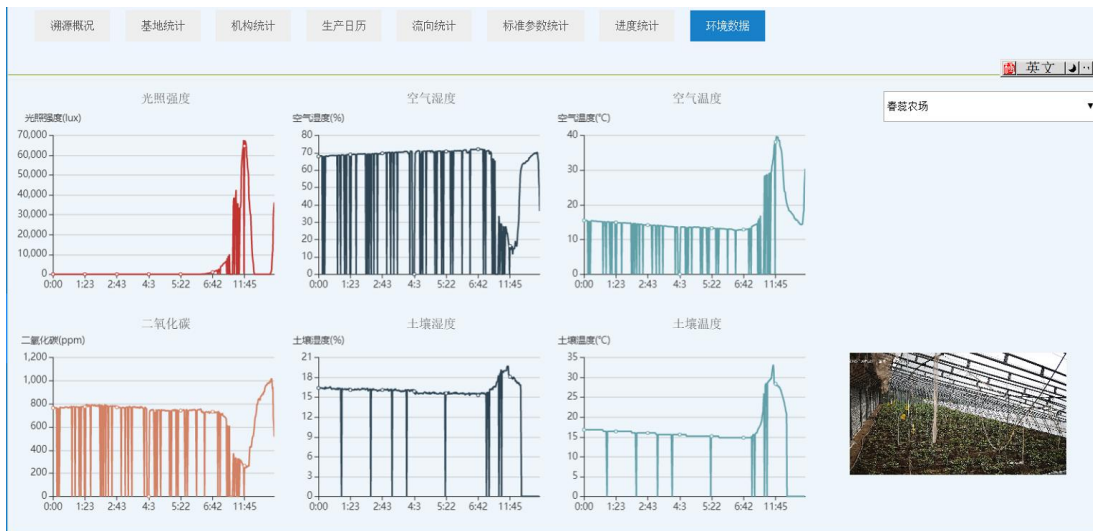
溯源概况 基地统计 机构统计 生产日历 流向统计 标准参数统计 进度统计 环境数据

英文

光照强度
光照强度(lux)
70,000
60,000
50,000
40,000
30,000
20,000
10,000
0
0:00 1:23 2:43 4:3 5:22 6:42 11:45

空气湿度
空气湿度(%)
80
70
60
50
40
30
20
10
0
0:00 1:23 2:43 4:3 5:22 6:42 11:45

空气温度
空气温度(℃)
40
30
20
10
0
0:00 1:23 2:43 4:3 5:22 6:42 11:45

春蕾农场

二氧化碳
二氧化碳(ppm)
1,200
1,000
800
600
400
200
0
0:00 1:23 2:43 4:3 5:22 6:42 11:45

土壤湿度
土壤湿度(%)
21
18
15
12
9
6
3
0
0:00 1:23 2:43 4:3 5:22 6:42 11:45

土壤温度
土壤温度(℃)
35
30
25
20
15
10
5
0
0:00 1:23 2:43 4:3 5:22 6:42 11:45